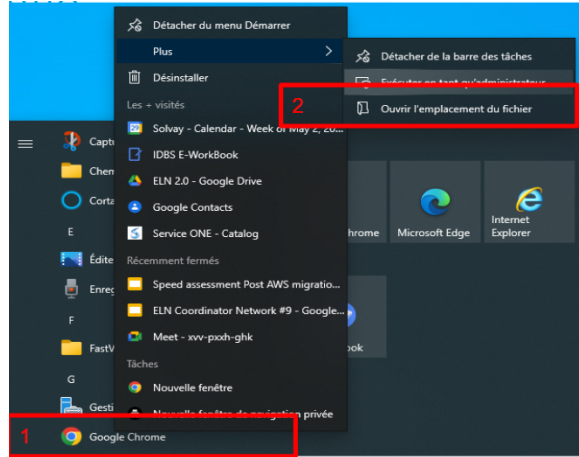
Détacher du menu Démarrer

Plus

Désinstaller

Les + visités

Solvay - Calendar - Week of May 2, 20...

IDBS E-WorkBook

ELN 2.0 - Google Drive

Google Contacts

Service ONE - Catalog

Récemment fermés

Speed assessment Post AWS migratio...

ELN Coordinator Network #9 - Google...

Meet - xvv-pxxh-ghk

Tâches

Nouvelle fenêtre

Nouvelle fenêtre de navigation privée

Détacher de la barre des tâches

Exécuter en tant qu'administrateur

2

Ouvrir l'emplacement du fichier

Captu

Chem

Corta

E

Édite

Enreg

F

FastV

G

Gesti

1

Google Chrome

hrome

Microsoft Edge

Internet Explorer

ook